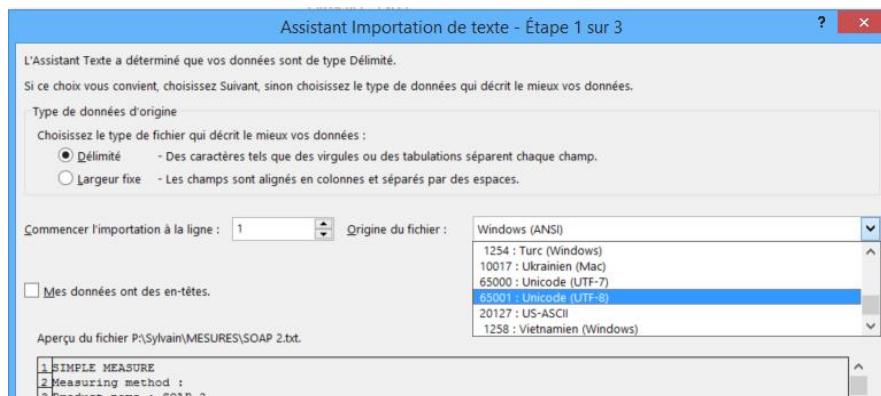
Assistant Importation de texte - Étape 1 sur 3

?

×

L'Assistant Texte a déterminé que vos données sont de type Délimité.

Si ce choix vous convient, choisissez Suivant, sinon choisissez le type de données qui décrit le mieux vos données.

Type de données d'origine

Choisissez le type de fichier qui décrit le mieux vos données :

Délimité - Des caractères tels que des virgules ou des tabulations séparent chaque champ.

Largeur fixe - Les champs sont alignés en colonnes et séparés par des espaces.

Commencer l'importation à la ligne : 1

Origine du fichier : Windows (ANSI)

1254 : Turc (Windows)
10017 : Ukrainien (Mac)
65000 : Unicode (UTF-7)
65001 : Unicode (UTF-8)
20127 : US-ASCII
1258 : Vietnamien (Windows)

Mes données ont des en-têtes.

Aperçu du fichier P:\Sylvain\MESURES\SOAP 2.txt.

1 SIMPLE MEASURE
2 Measuring method :
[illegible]